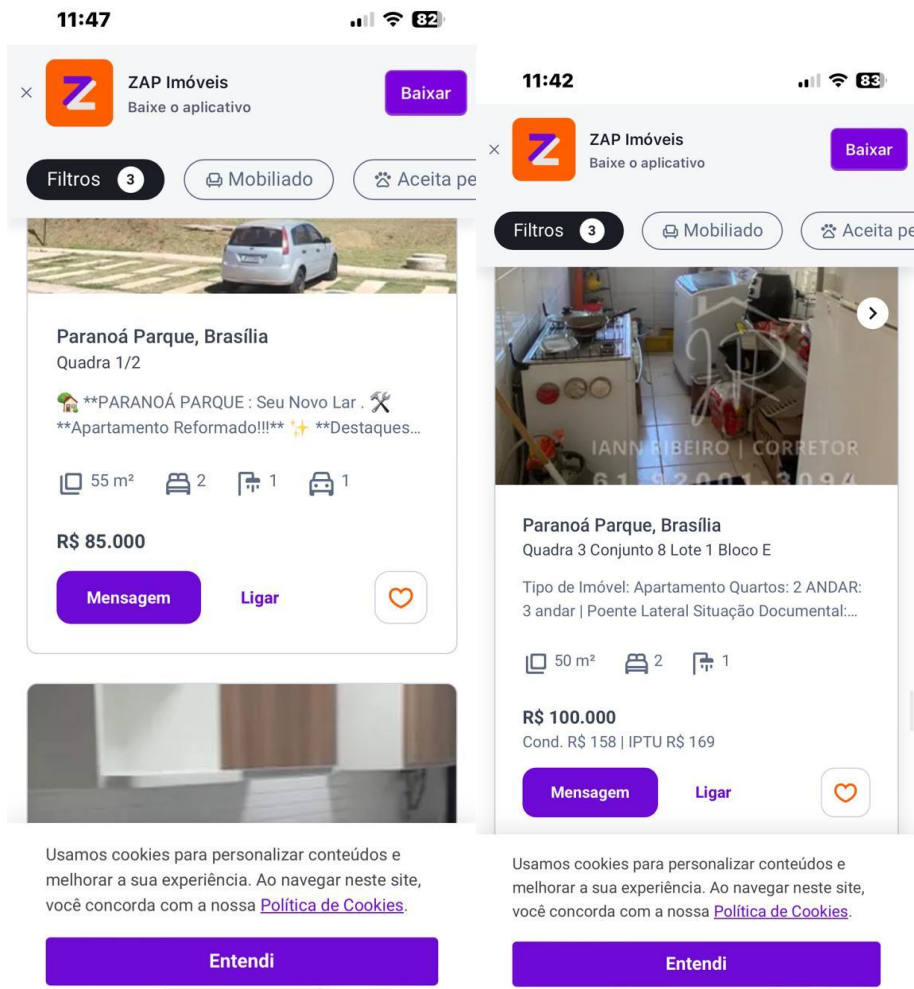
11:47

82

ZAP Imóveis
Baixe o aplicativo

Baixar

Filtros 3

Mobiliado

Aceita pe

Paranoá Parque, Brasília
Quadra 1/2

**PARANOÁ PARQUE : Seu Novo Lar . **Apartamento Reformado!!!** **Destaques...

55 m² 2 1 1

R$ 85.000

Mensagem

Ligar

Usamos cookies para personalizar conteúdos e melhorar a sua experiência. Ao navegar neste site, você concorda com a nossa Política de Cookies.

Entendi

11:42

83

ZAP Imóveis
Baixe o aplicativo

Baixar

Filtros 3

Mobiliado

Aceita pe

IANN RIBEIRO | CORRETOR
61 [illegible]2001-3094

Paranoá Parque, Brasília
Quadra 3 Conjunto 8 Lote 1 Bloco E

Tipo de Imóvel: Apartamento Quartos: 2 ANDAR: 3 andar | Poente Lateral Situação Documental:...

50 m² 2 1

R$ 100.000
Cond. R$ 158 | IPTU R$ 169

Mensagem

Ligar

Usamos cookies para personalizar conteúdos e melhorar a sua experiência. Ao navegar neste site, você concorda com a nossa Política de Cookies.

Entendi